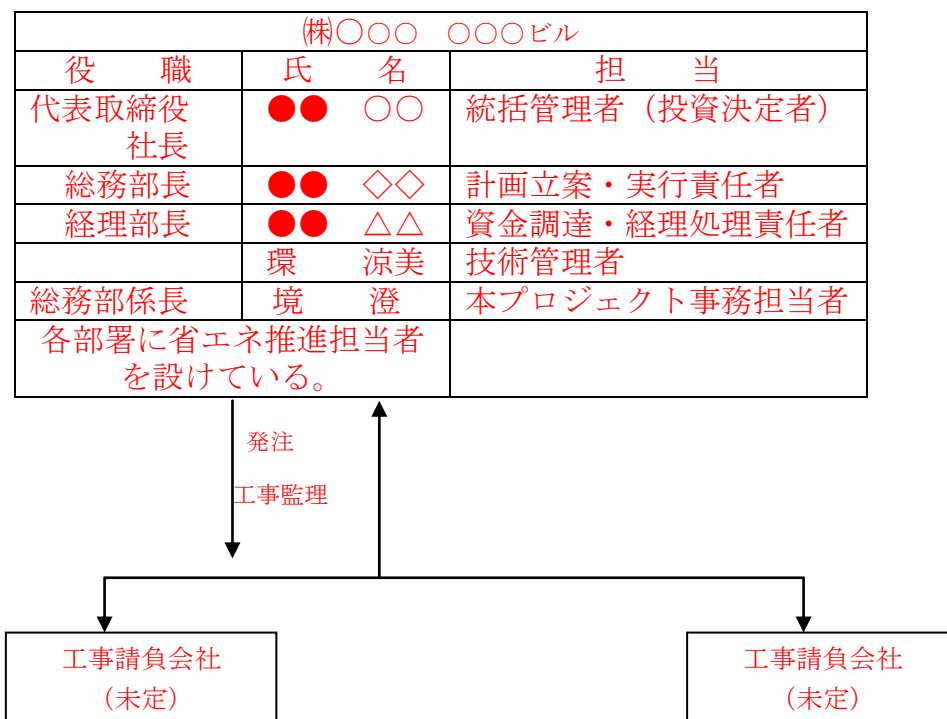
| ㈱○○○　○○○ビル | | |
|---|---|---|
| 役　職 | 氏　名 | 担　当 |
| 代表取締役 社長 | ●●　○○ | 統括管理者（投資決定者） |
| 総務部長 | ●●　◇◇ | 計画立案・実行責任者 |
| 経理部長 | ●●　△△ | 資金調達・経理処理責任者 |
| | 環　涼美 | 技術管理者 |
| 総務部係長 | 境　澄 | 本プロジェクト事務担当者 |
| 各部署に省エネ推進担当者を設けている。 | | |

発注

工事監理

工事請負会社
（未定）

工事請負会社
（未定）